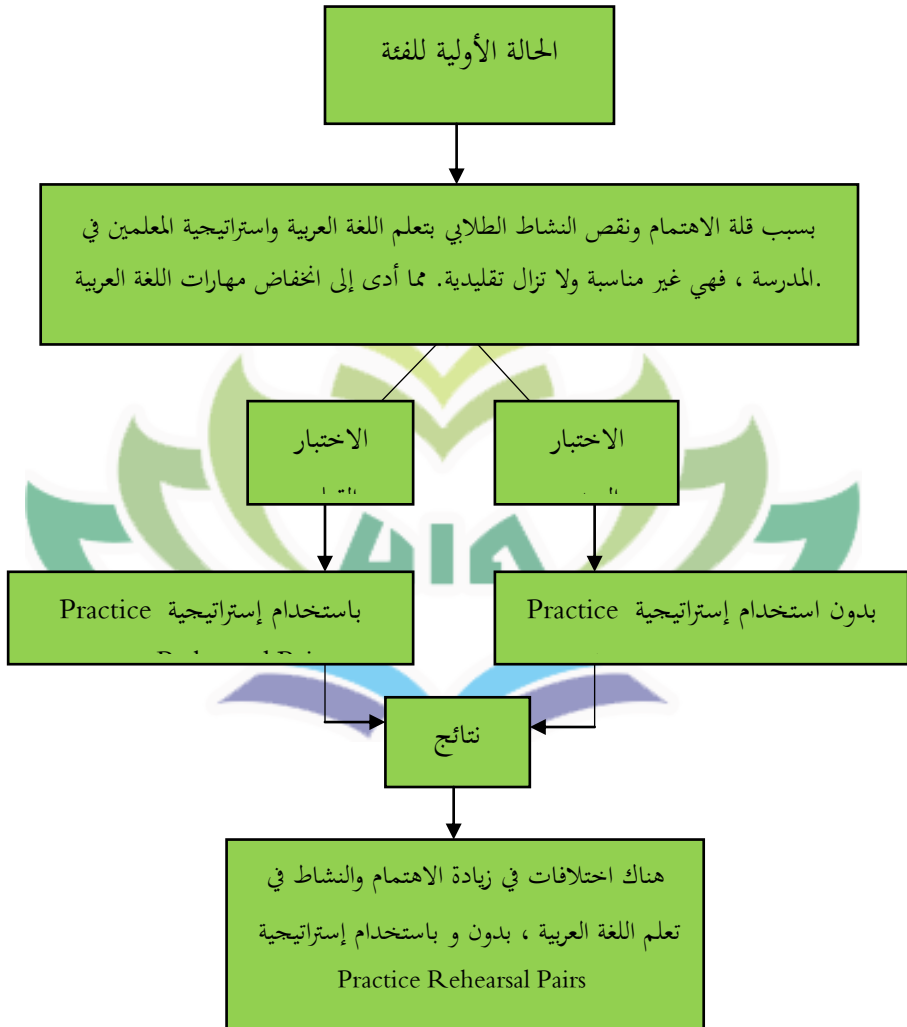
الحالة الأولية للفئة

بسبب قلة الاهتمام ونقص النشاط الطلابي بتعلم اللغة العربية واستراتيجية المعلمين في المدرسة ، فهي غير مناسبة ولا تزال تقليدية. مما أدى إلى انخفاض مهارات اللغة العربية.

الاختبار

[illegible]

الاختبار

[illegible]

بدون استخدام إستراتيجية Practice

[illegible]

باستخدام إستراتيجية Practice

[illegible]

نتائج

هناك اختلافات في زيادة الاهتمام والنشاط في تعلم اللغة العربية ، بدون و باستخدام إستراتيجية Practice Rehearsal Pairs